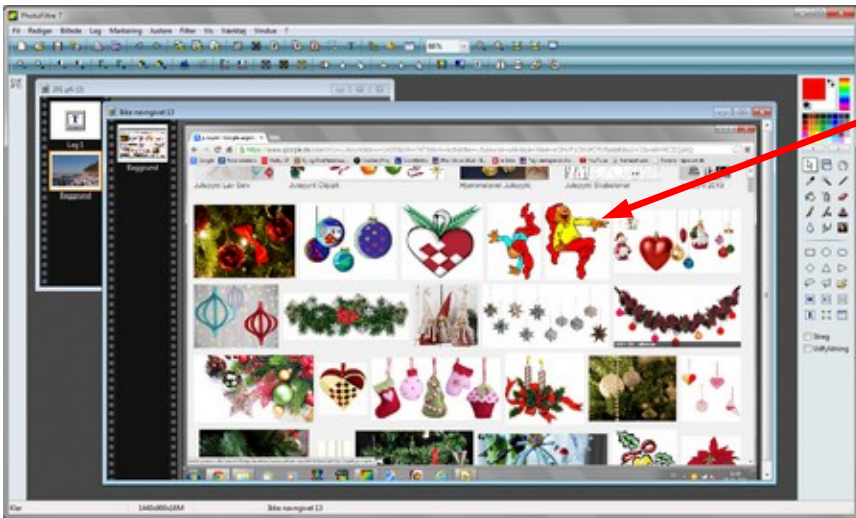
PhotoFiltre 7

Fil Rediger Billede Lag Markering Justere Filter Vis Værktøj Vindue ?

86%

Lag 1

Baggrund

Billede navngivet 13

Baggrund

Julesymbol Lav Selv

Julesymbol Clipart

Julesymbol Gratis

Streg

Udfyldning

Klar

Billede navngivet 13